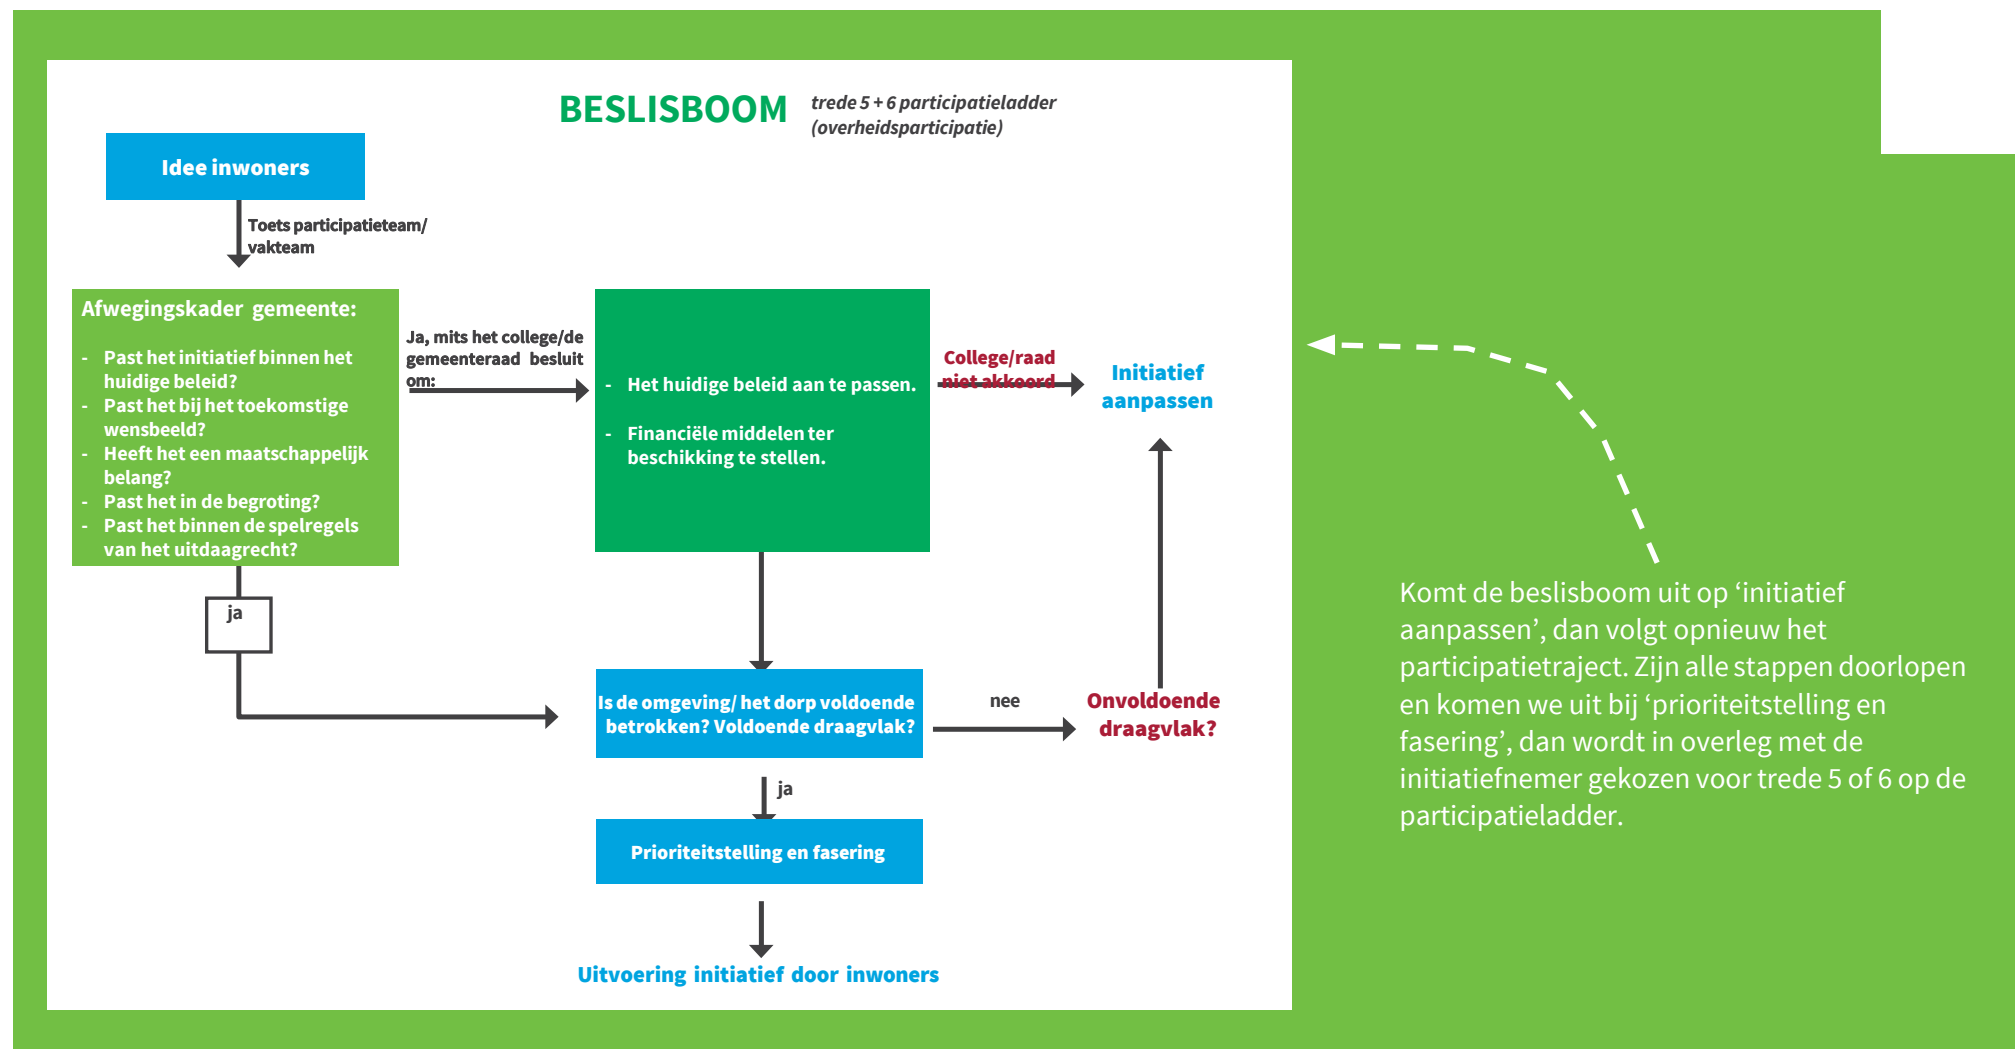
BESLISBOOM

trede 5 + 6 participatieladder (overheidsparticipatie)

Idee inwoners

Toets participatieteam/ vakteam

Afwegingskader gemeente:

- Past het initiatief binnen het huidige beleid?
- Past het bij het toekomstige wensbeeld?
- Heeft het een maatschappelijk belang?
- Past het in de begroting?
- Past het binnen de spelregels van het uitdaagrecht?

Ja, mits het college/de gemeenteraad besluit om:

- Het huidige beleid aan te passen.
- Financiële middelen ter beschikking te stellen.

College/raad niet akkoord

Initiatief aanpassen

ja

Is de omgeving/ het dorp voldoende betrokken? Voldoende draagvlak?

nee

Onvoldoende draagvlak?

ja

Prioriteitstelling en fasering

Uitvoering initiatief door inwoners

Komt de beslisboom uit op ‘initiatief aanpassen’, dan volgt opnieuw het participatietraject. Zijn alle stappen doorlopen en komen we uit bij ‘prioriteitstelling en fasering’, dan wordt in overleg met de initiatiefnemer gekozen voor trede 5 of 6 op de participatieladder.